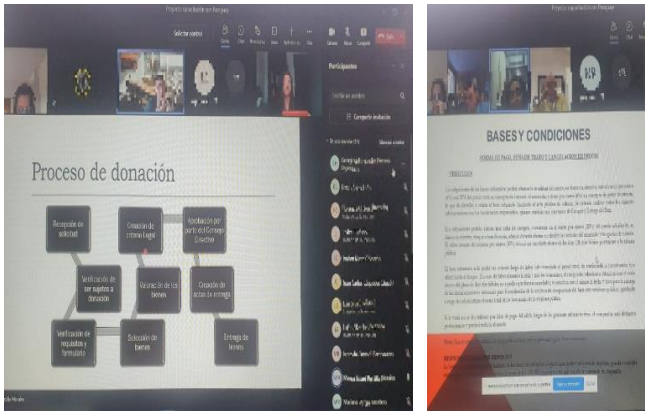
Proceso de donación

Recepción de solicitud

Creación de informe Legal

Aprobación por parte del Consejo Directivo

Verificación de ser sujetos a donación

Valoración de los bienes

Creación de actas de entrega

Verificación de requisitos y formulario

Selección de bienes

Entrega de bienes

Participantes

Compartir invitación

BASES Y CONDICIONES

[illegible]